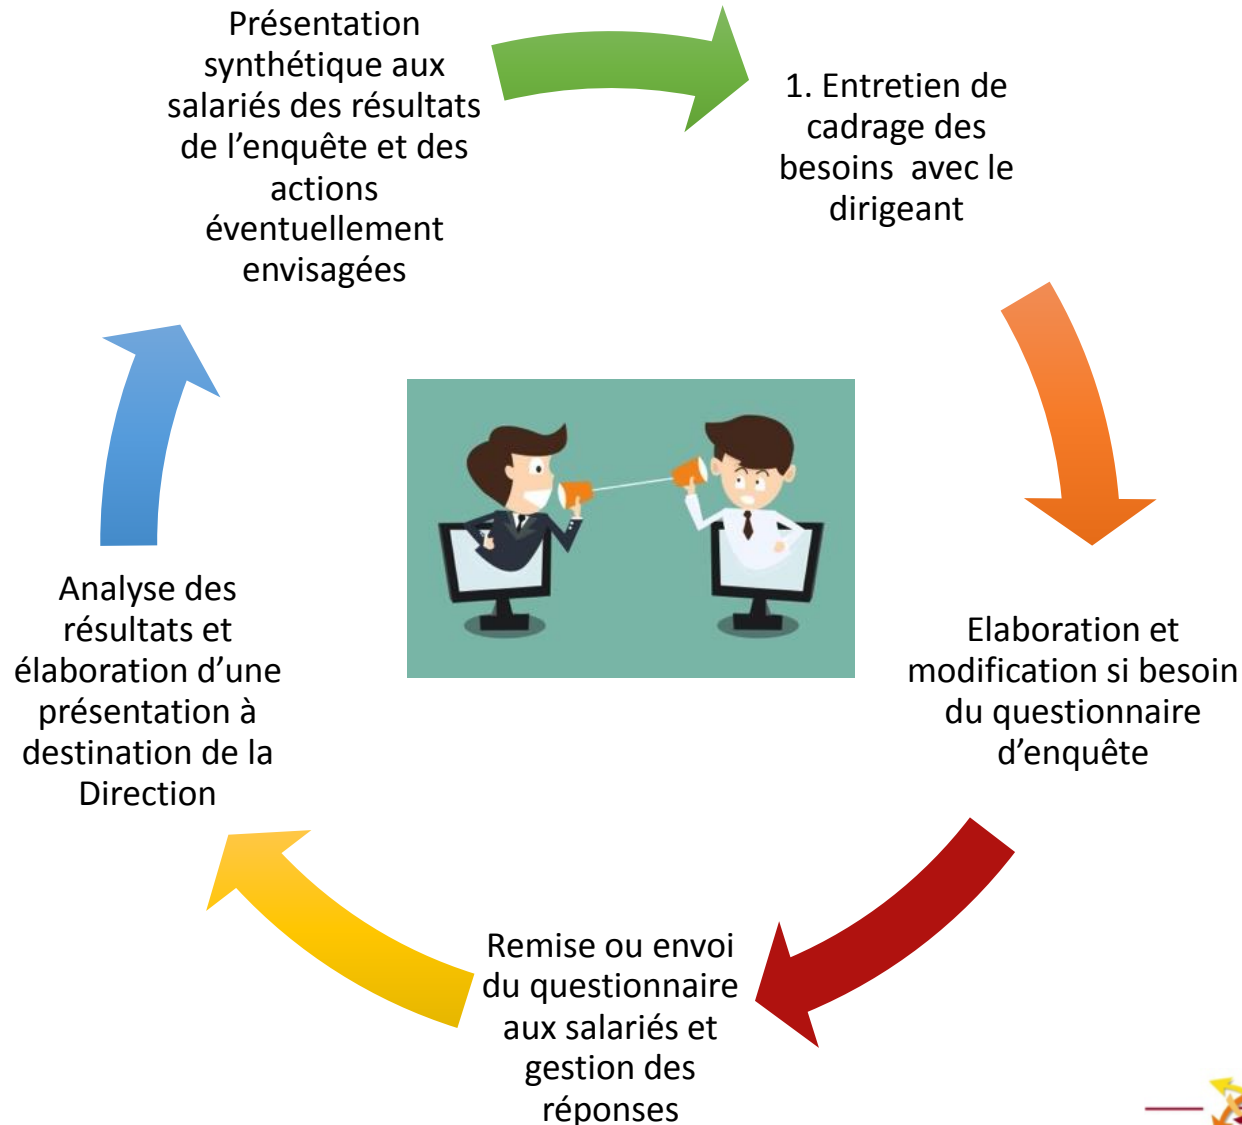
1. Entretien de cadrage des besoins avec le dirigeant

Elaboration et modification si besoin du questionnaire d’enquête

Remise ou envoi du questionnaire aux salariés et gestion des réponses

Analyse des résultats et élaboration d’une présentation à destination de la Direction

Présentation synthétique aux salariés des résultats de l’enquête et des actions éventuellement envisagées